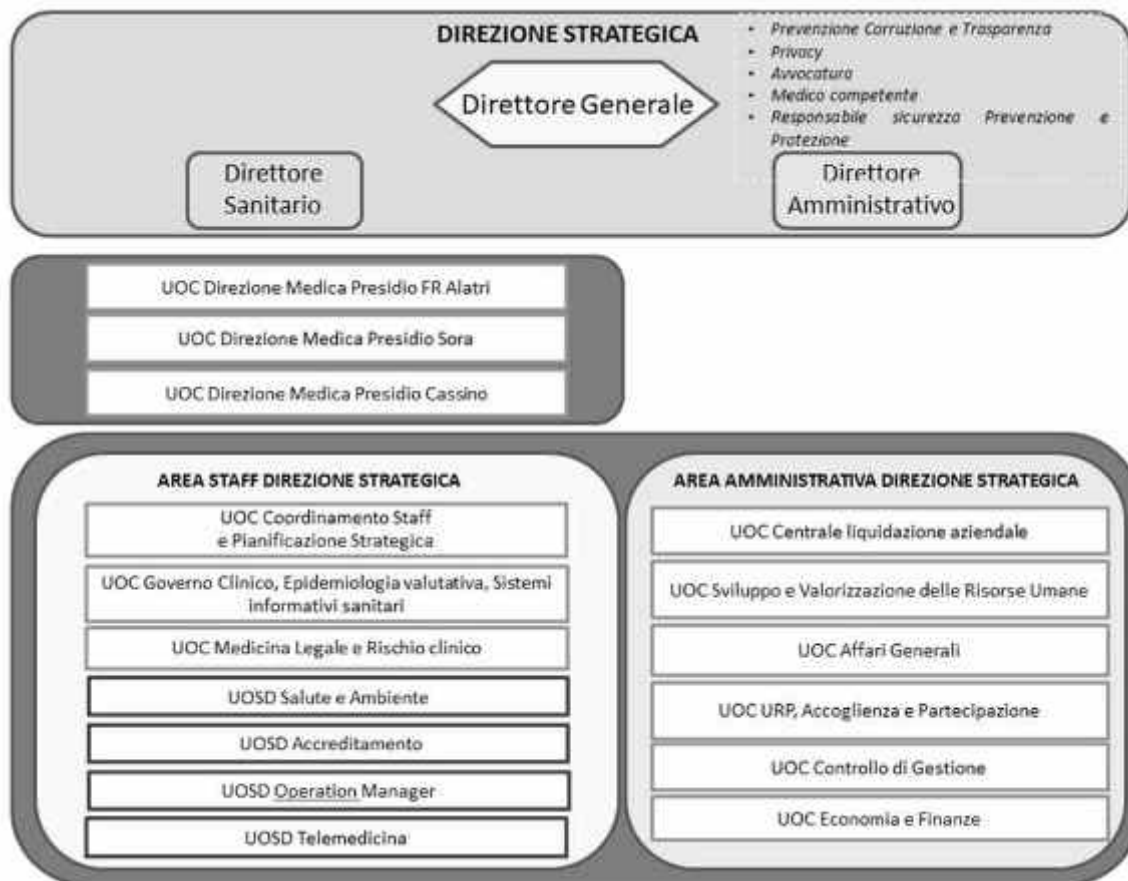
DIREZIONE STRATEGICA

Direttore Generale

- Prevenzione Corruzione e Trasparenza
- Privacy
- Avvocatura
- Medico competente
- Responsabile sicurezza Prevenzione e Protezione

Direttore Sanitario

Direttore Amministrativo

UOC Direzione Medica Presidio FR Alatri

UOC Direzione Medica Presidio Sora

UOC Direzione Medica Presidio Cassino

AREA STAFF DIREZIONE STRATEGICA

UOC Coordinamento Staff e Pianificazione Strategica

UOC Governo Clinico, Epidemiologia valutativa, Sistemi informativi sanitari

UOC Medicina Legale e Rischio clinico

UOSD Salute e Ambiente

UOSD Accreditamento

UOSD Operation Manager

UOSD Telemedicina

AREA AMMINISTRATIVA DIREZIONE STRATEGICA

UOC Centrale liquidazione aziendale

UOC Sviluppo e Valorizzazione delle Risorse Umane

UOC Affari Generali

UOC URP, Accoglienza e Partecipazione

UOC Controllo di Gestione

UOC Economia e Finanze